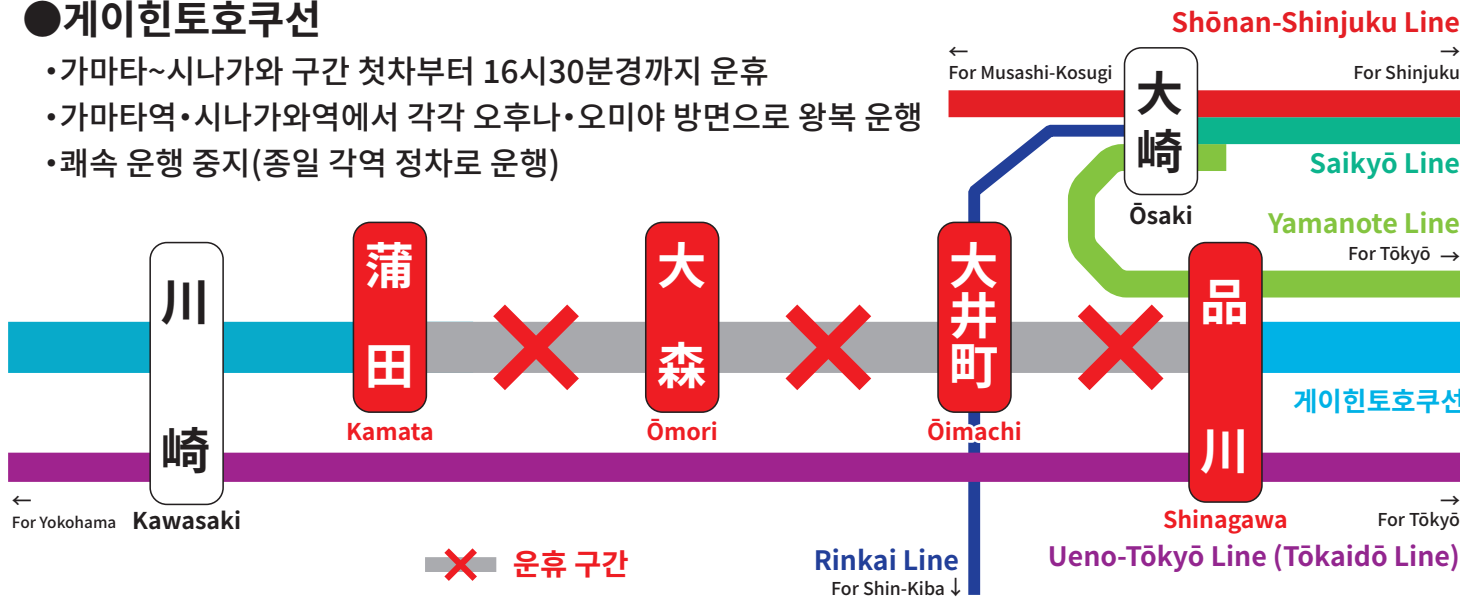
●게이힌토호쿠선

•가마타~시나가와 구간 첫차부터 16시30분경까지 운휴
•가마타역•시나가와역에서 각각 오후나•오미야 방면으로 왕복 운행
•쾌속 운행 중지(종일 각역 정차로 운행)

Shōnan-Shinjuku Line
← For Musashi-Kosugi
For Shinjuku →
大崎
Ōsaki
Saikyō Line
Yamanote Line
For Tōkyō →
川崎
Kawasaki
蒲田
Kamata
大森
Ōmori
大井町
Ōimachi
品川
Shinagawa
게이힌토호쿠선
← For Yokohama
For Tōkyō →
Ueno-Tōkyō Line (Tōkaidō Line)
Rinkai Line
For Shin-Kiba ↓
운휴 구간